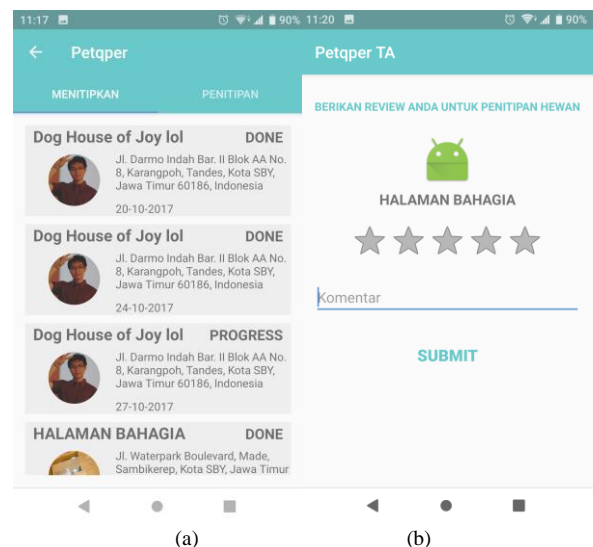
11:17 90%

Petqper

MENITIPKAN PENITIPAN

Dog House of Joy lol DONE

Jl. Darmo Indah Bar. II Blok AA No. 8, Karangpoh, Tandes, Kota SBY, Jawa Timur 60186, Indonesia

20-10-2017

Dog House of Joy lol DONE

Jl. Darmo Indah Bar. II Blok AA No. 8, Karangpoh, Tandes, Kota SBY, Jawa Timur 60186, Indonesia

24-10-2017

Dog House of Joy lol PROGRESS

Jl. Darmo Indah Bar. II Blok AA No. 8, Karangpoh, Tandes, Kota SBY, Jawa Timur 60186, Indonesia

27-10-2017

HALAMAN BAHAGIA DONE

Jl. Waterpark Boulevard, Made, Sambikerep, Kota SBY, Jawa Timur

(a)

11:20 90%

Petqper TA

BERIKAN REVIEW ANDA UNTUK PENITIPAN HEWAN

HALAMAN BAHAGIA

Komentar

SUBMIT

(b)